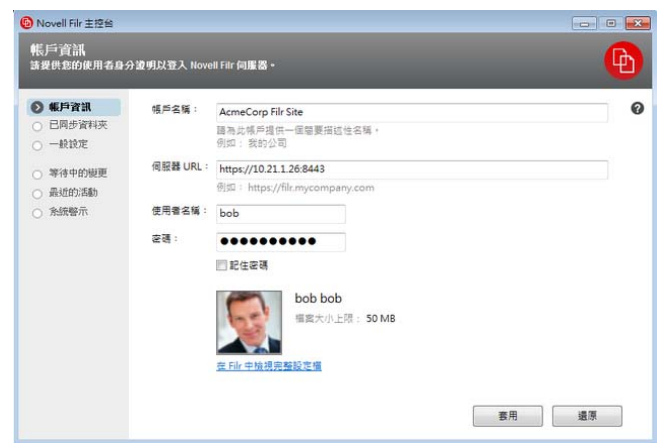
Novell Filr 主控台

帳戶資訊
請提供您的使用者身分證明以登入 Novell Filr 伺服器。

帳戶資訊
已同步資料夾
一般設定

等待中的變更
最近的活動
系統警示

帳戶名稱： AcmeCorp Filr Site
請為此帳戶提供一個簡要描述性名稱。
例如： 我的公司

伺服器 URL： https://10.21.1.26:8443
例如： https://filr.mycompany.com

使用者名稱： bob

密碼： ●●●●●●●●●●●

記住密碼

bob bob
檔案大小上限： 50 MB

在 Filr 中檢視完整設定檔

套用 還原